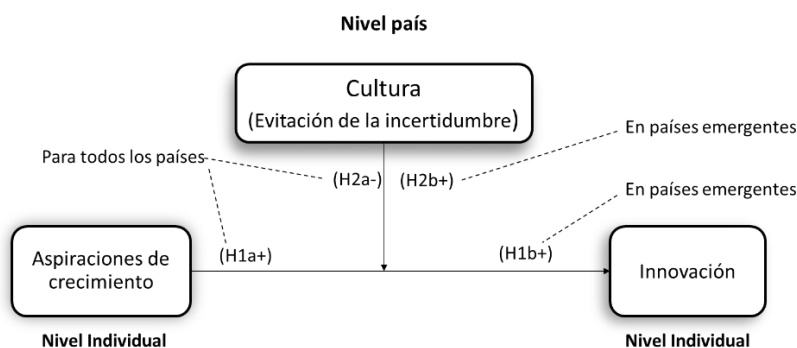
Nivel país

Cultura
(Evitación de la incertidumbre)

En países emergentes

Para todos los países

(H2a-)

(H2b+)

En países emergentes

Aspiraciones de crecimiento

(H1a+)

(H1b+)

Innovación

Nivel Individual

Nivel Individual